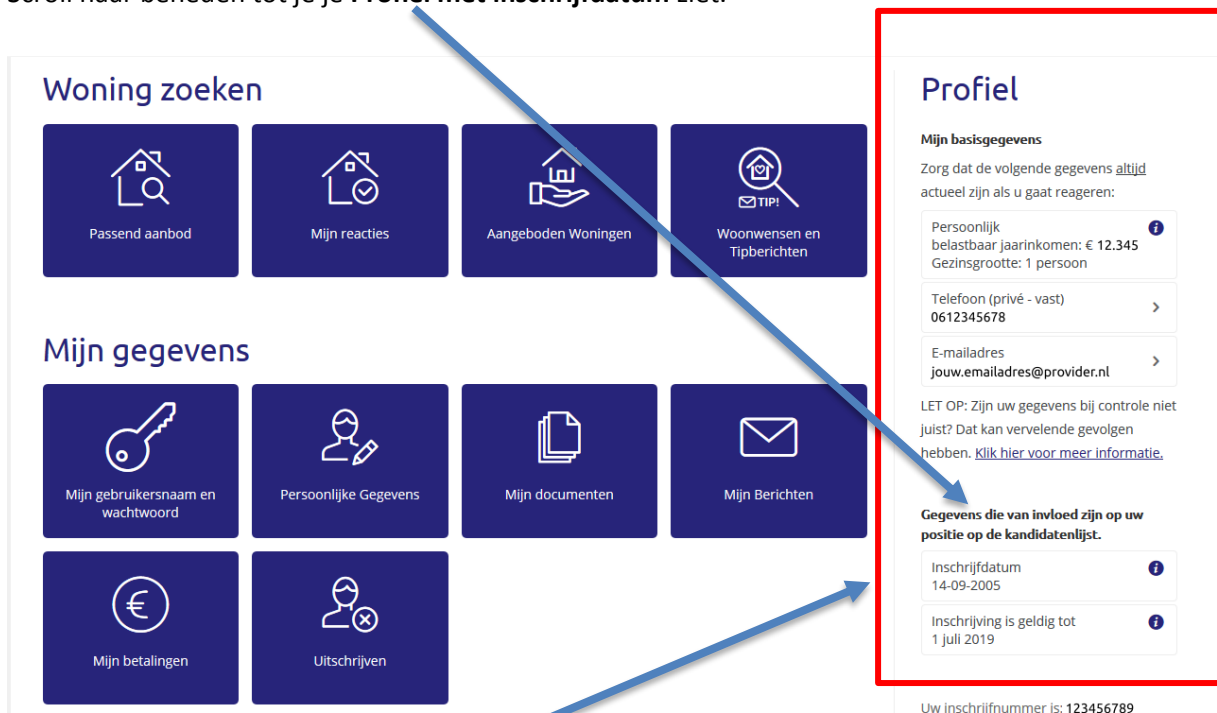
Scroll naar beneden tot je je **Profiel met inschrijfdatum** ziet.

Woning zoeken

Passend aanbod

Mijn reacties

Aangeboden Woningen

TIP!

Woonwensen en Tipberichten

Mijn gegevens

Mijn gebruikersnaam en wachtwoord

Persoonlijke Gegevens

Mijn documenten

Mijn Berichten

Mijn betalingen

Uitschrijven

Profiel

Mijn basisgegevens

Zorg dat de volgende gegevens altijd actueel zijn als u gaat reageren:

Persoonlijk
belastbaar jaarinkomen: € 12.345
Gezinsgrootte: 1 persoon

Telefoon (privé - vast)
0612345678

E-mailadres
jouw.emailadres@provider.nl

LET OP: Zijn uw gegevens bij controle niet juist? Dat kan vervelende gevolgen hebben. Klik hier voor meer informatie.

Gegevens die van invloed zijn op uw positie op de kandidatenlijst.

Inschrijfdatum
14-09-2005

Inschrijving is geldig tot
1 juli 2019

Uw inschrijfnummer is: 123456789